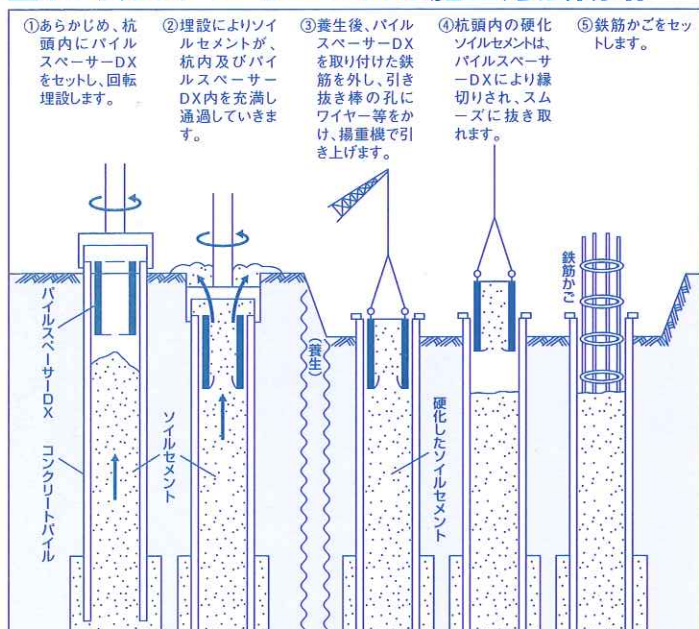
①あらかじめ、杭頭内にパイルスペーサーDXをセットし、回転埋設します。

②埋設によりソイルセメントが、杭内及びパイルスペーサーDX内を充満し通過していきます。

③養生後、パイルスペーサーDXを取り付けた鉄筋を外し、引き抜き棒の孔にワイヤー等をかけ、揚重機で引き上げます。

④杭頭内の硬化ソイルセメントは、パイルスペーサーDXにより縁切りされ、スムーズに抜き取れます。

⑤鉄筋かごをセットします。

パイルスペーサーDX

コンクリートパイル

ソイルセメント

（養生）

硬化したソイルセメント

鉄筋かご